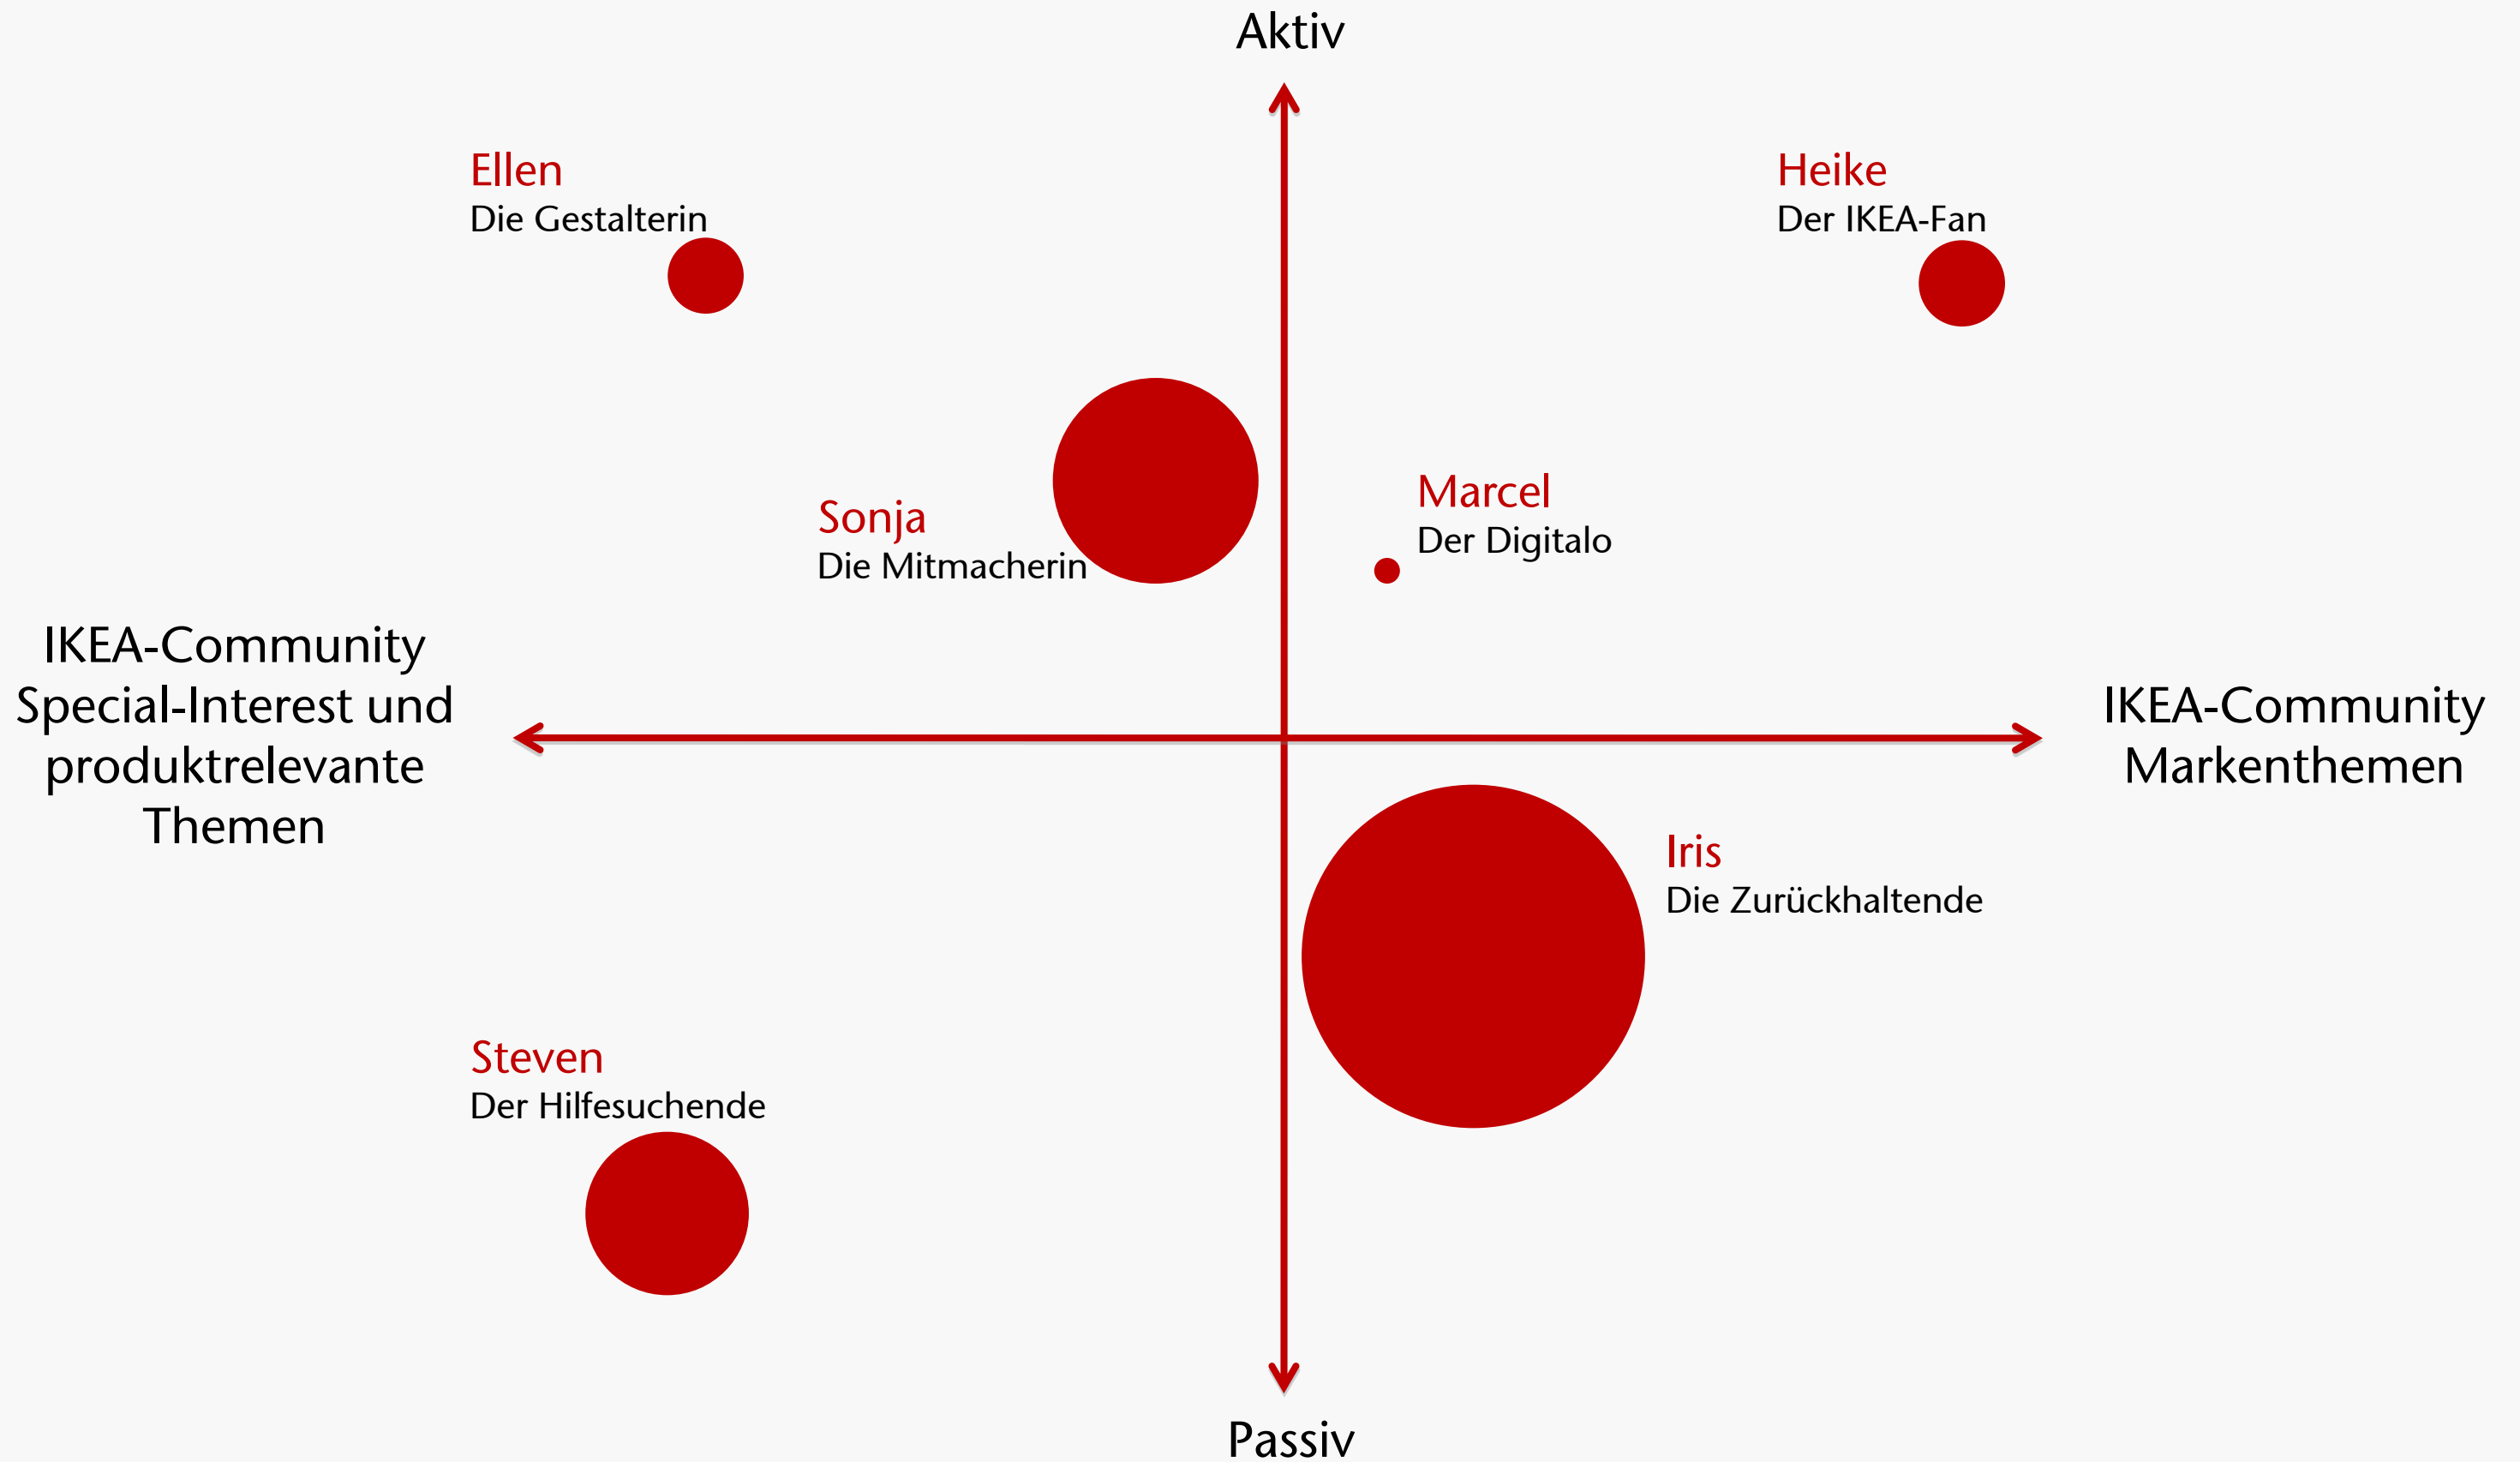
Aktiv

Ellen
Die Gestalterin

Heike
Der IKEA-Fan

Sonja
Die Mitmacherin

Marcel
Der Digitalo

IKEA-Community Special-Interest und produktrelevante Themen

IKEA-Community Markenthemen

Iris
Die Zurückhaltende

Steven
Der Hilfesuchende

Passiv